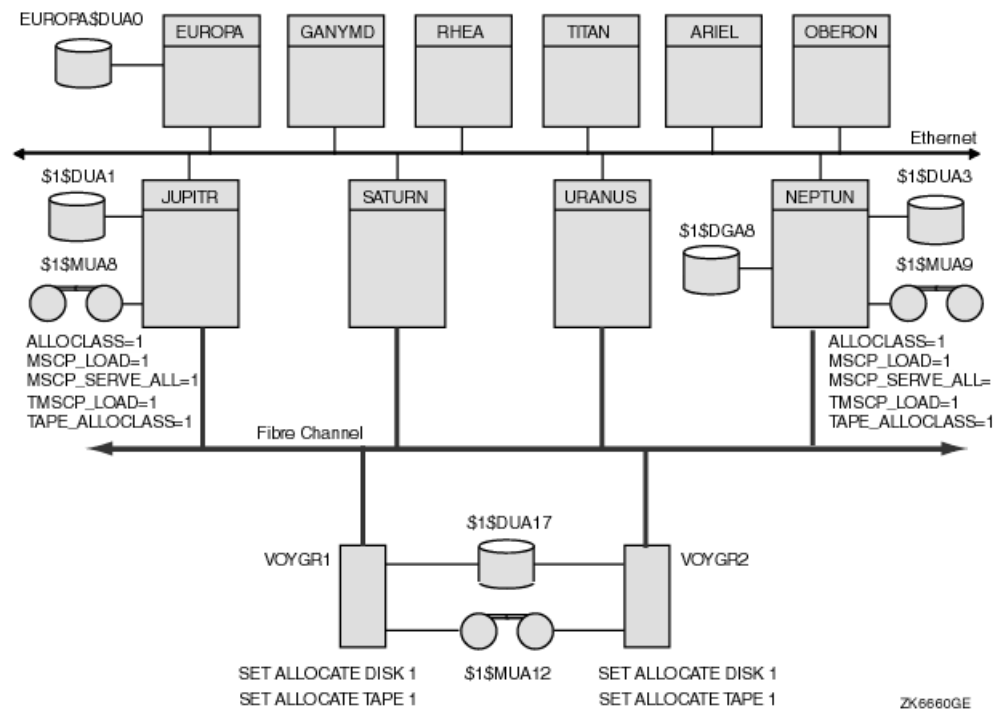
EUROPA$DUA0

EUROPA

GANYMD

RHEA

TITAN

ARIEL

OBERON

Ethernet

$1$DUA1

JUPITR

SATURN

URANUS

NEPTUN

$1$DUA3

$1$DGA8

$1$MUA8

$1$MUA9

ALLOCLASS=1
MSCP_LOAD=1
MSCP_SERVE_ALL=1
TMSCP_LOAD=1
TAPE_ALLOCLASS=1

ALLOCLASS=1
MSCP_LOAD=1
MSCP_SERVE_ALL=
TMSCP_LOAD=1
TAPE_ALLOCLASS=1

Fibre Channel

$1$DUA17

VOYGR1

VOYGR2

$1$MUA12

SET ALLOCATE DISK 1
SET ALLOCATE TAPE 1

SET ALLOCATE DISK 1
SET ALLOCATE TAPE 1

ZK6660GE